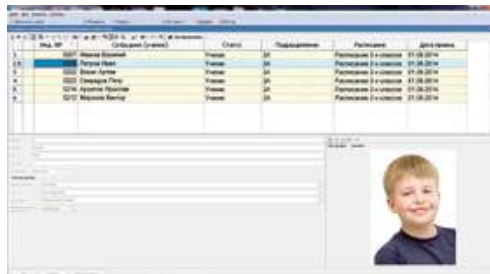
| | Инд. № | Сотрудник (ученик) | Статус | Подразделение | Расписание | Дата приема |
|---|---|---|---|---|---|---|
| 1 | 0207 | Иванов Василий | Ученик | 2А | Расписание 2-х классов | 01.09.2014 |
| 2 | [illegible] | Петров Иван | Ученик | 2А | Расписание 2-х классов | 01.09.2014 |
| 3 | 0202 | Васин Артем | Ученик | 2А | Расписание 2-х классов | 01.09.2014 |
| 4 | 0203 | Смирнов Петр | Ученик | 2А | Расписание 2-х классов | 01.09.2014 |
| 5 | 0214 | Архипов Ярослав | Ученик | 2А | Расписание 2-х классов | 01.09.2014 |
| 6 | 0212 | Морозов Виктор | Ученик | 2А | Расписание 2-х классов | 01.09.2014 |